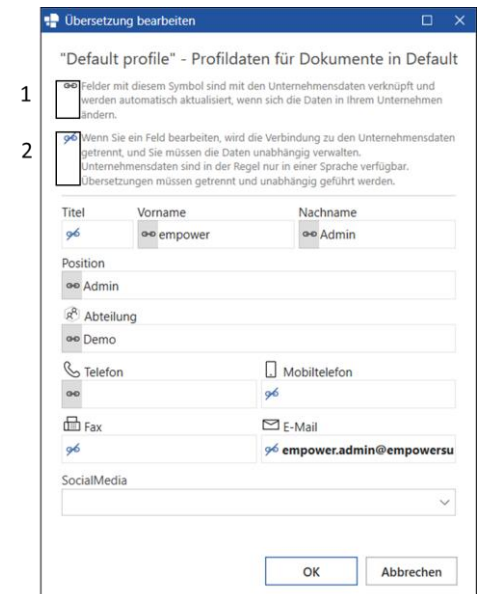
Übersetzung bearbeiten

"Default profile" - Profildaten für Dokumente in Default

1

Felder mit diesem Symbol sind mit den Unternehmensdaten verknüpft und werden automatisch aktualisiert, wenn sich die Daten in Ihrem Unternehmen ändern.

2

Wenn Sie ein Feld bearbeiten, wird die Verbindung zu den Unternehmensdaten getrennt, und Sie müssen die Daten unabhängig verwalten. Unternehmensdaten sind in der Regel nur in einer Sprache verfügbar. Übersetzungen müssen getrennt und unabhängig geführt werden.

| Titel | Vorname | Nachname |
|---|---|---|
| | empower | Admin |

Position

Admin

Abteilung

Demo

| Telefon | Mobiltelefon |
|---|---|
| | |

| Fax | E-Mail |
|---|---|
| | empower.admin@empowersu |

SocialMedia

OK

Abbrechen